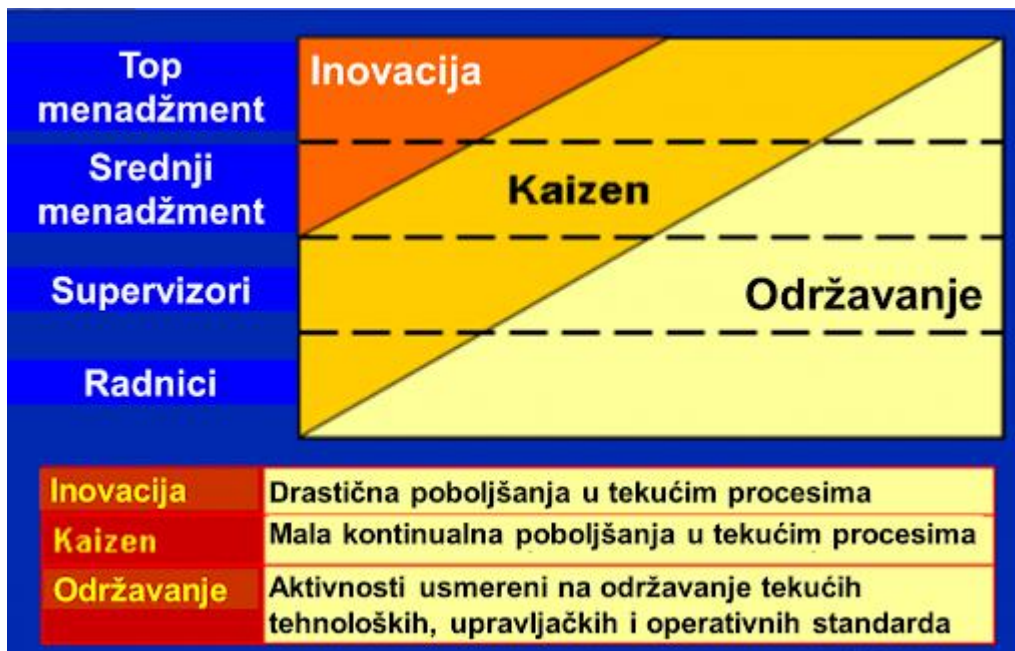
Top menadžment

Srednji menadžment

Supervizori

Radnici

Inovacija

Kaizen

Održavanje

| | |
|---|---|
| Inovacija | Drastična poboljšanja u tekućim procesima |
| Kaizen | Mala kontinualna poboljšanja u tekućim procesima |
| Održavanje | Aktivnosti usmereni na održavanje tekućih tehnoloških, upravljačkih i operativnih standarda |